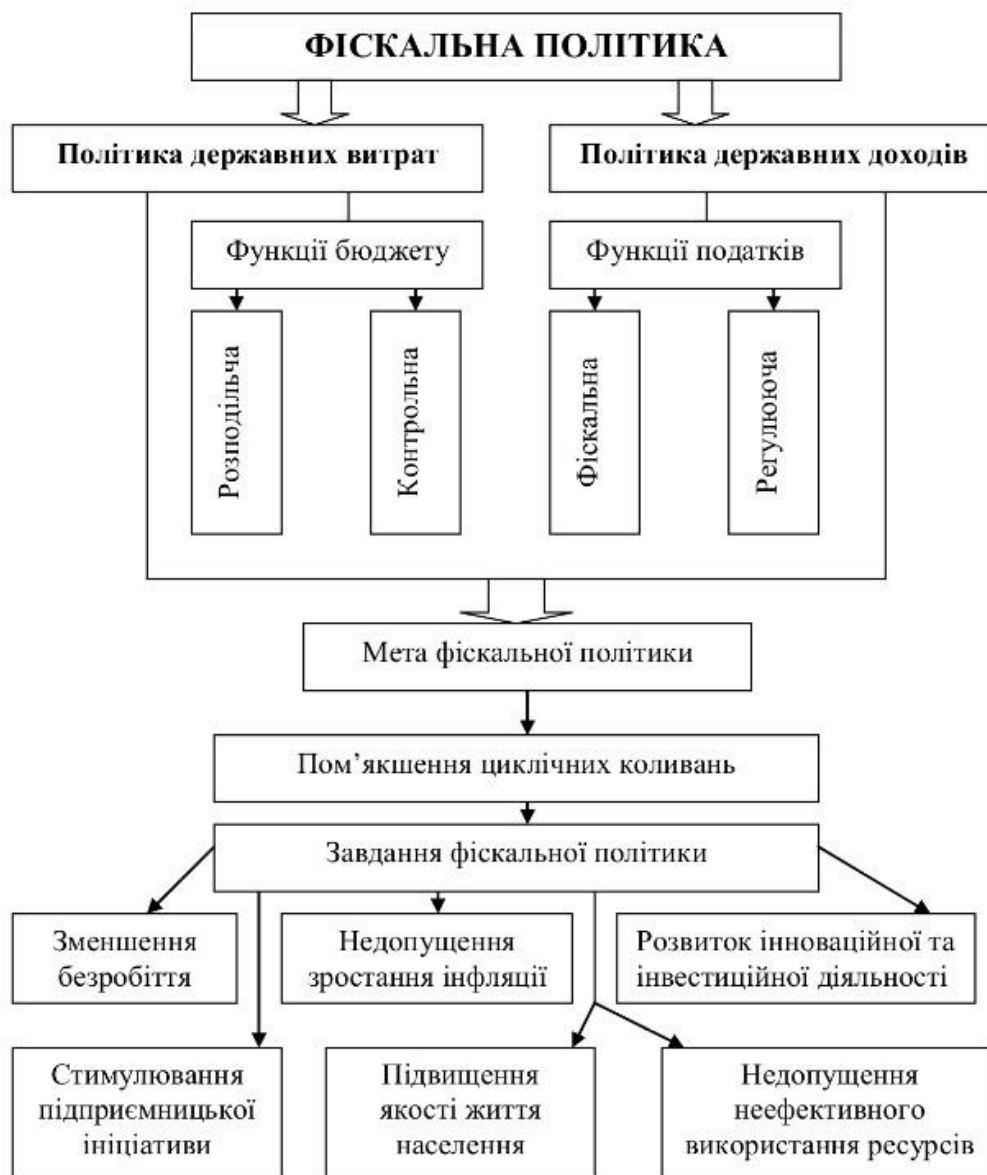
ФІСКАЛЬНА ПОЛІТИКА

Політика державних витрат

Політика державних доходів

Функції бюджету

Функції податків

Розподільча

Контрольна

Фіскальна

Регулююча

Мета фіскальної політики

Пом'якшення циклічних коливань

Завдання фіскальної політики

Зменшення безробіття

Недопущення зростання інфляції

Розвиток інноваційної та інвестиційної діяльності

Стимулювання підприємницької ініціативи

Підвищення якості життя населення

Недопущення неефективного використання ресурсів